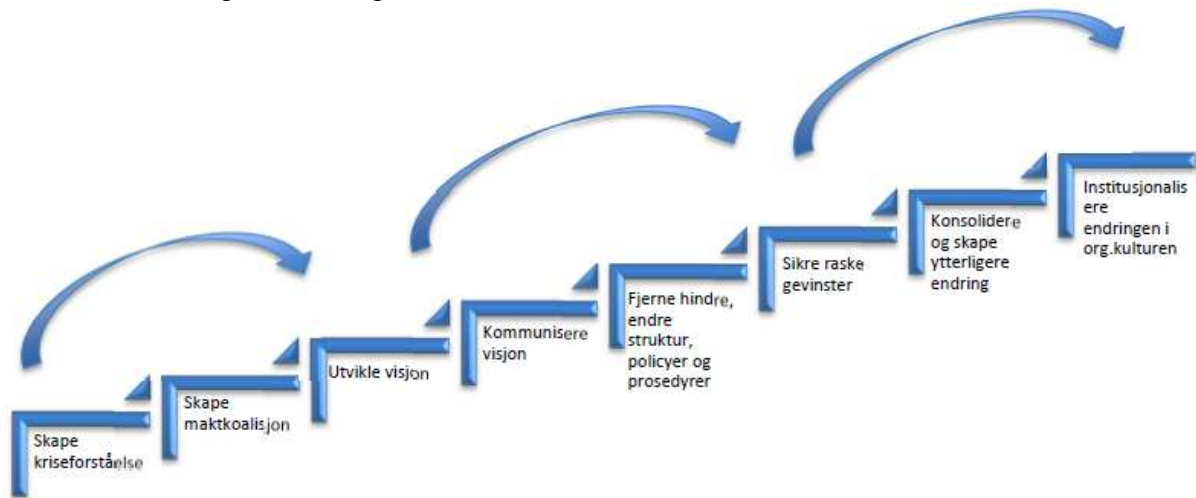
Skape kriseforståelse

Skape maktkoalisjon

Utvikle visjon

Kommunisere visjon

Fjerne hindre, endre struktur, policyer og prosedyrer

Sikre raske gevinster

Konsolidere og skape ytterligere endring

Institusjonalisere endringen i org.kulturen